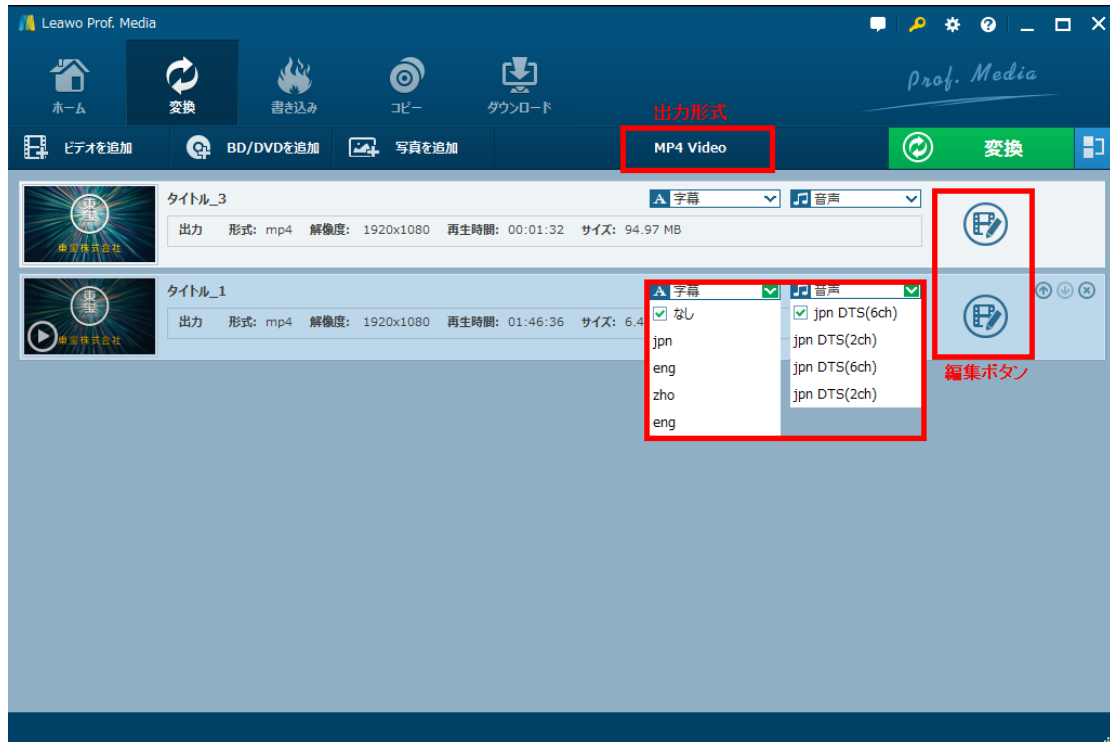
Leawo Prof. Media

ホーム
変換
書き込み
コピー
ダウンロード

Prof. Media

出力形式

ビデオを追加
BD/DVDを追加
写真を追加
MP4 Video
変換

東宝
東宝株式会社
タイトル_3
字幕
音声
出力 形式: mp4 解像度: 1920x1080 再生時間: 00:01:32 サイズ: 94.97 MB

東宝
東宝株式会社
タイトル_1
字幕
音声
出力 形式: mp4 解像度: 1920x1080 再生時間: 01:46:36 サイズ: 6.4

なし
jpn
eng
zho
eng

jpn DTS(6ch)
jpn DTS(2ch)
jpn DTS(6ch)
jpn DTS(2ch)

編集ボタン